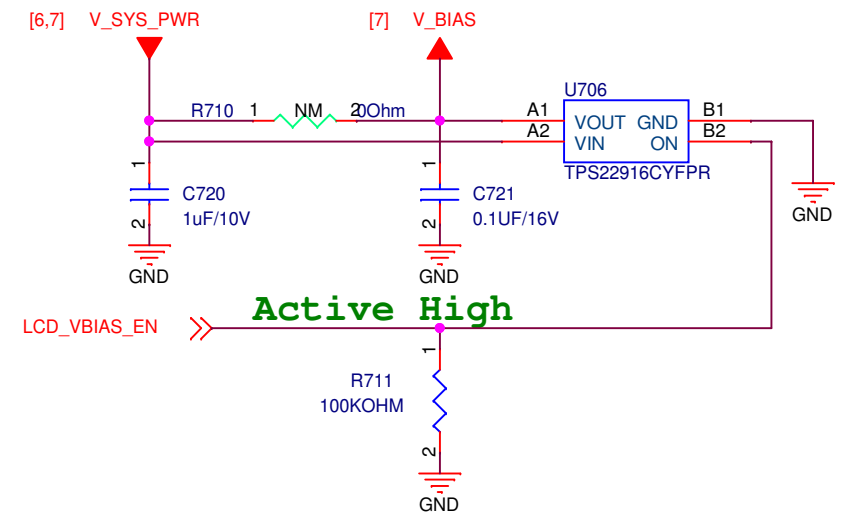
[6,7] V_SYS_PWR

[7] V_BIAS

R710 1 NM 2 0Ohm

U706

A1 VOUT GND B1

A2 VIN ON B2

TPS22916CYFPR

GND

1

C720

1uF/10V

2

GND

1

C721

0.1UF/16V

2

GND

Active High

LCD_VBIAS_EN

1

R711

100KOHM

2

GND